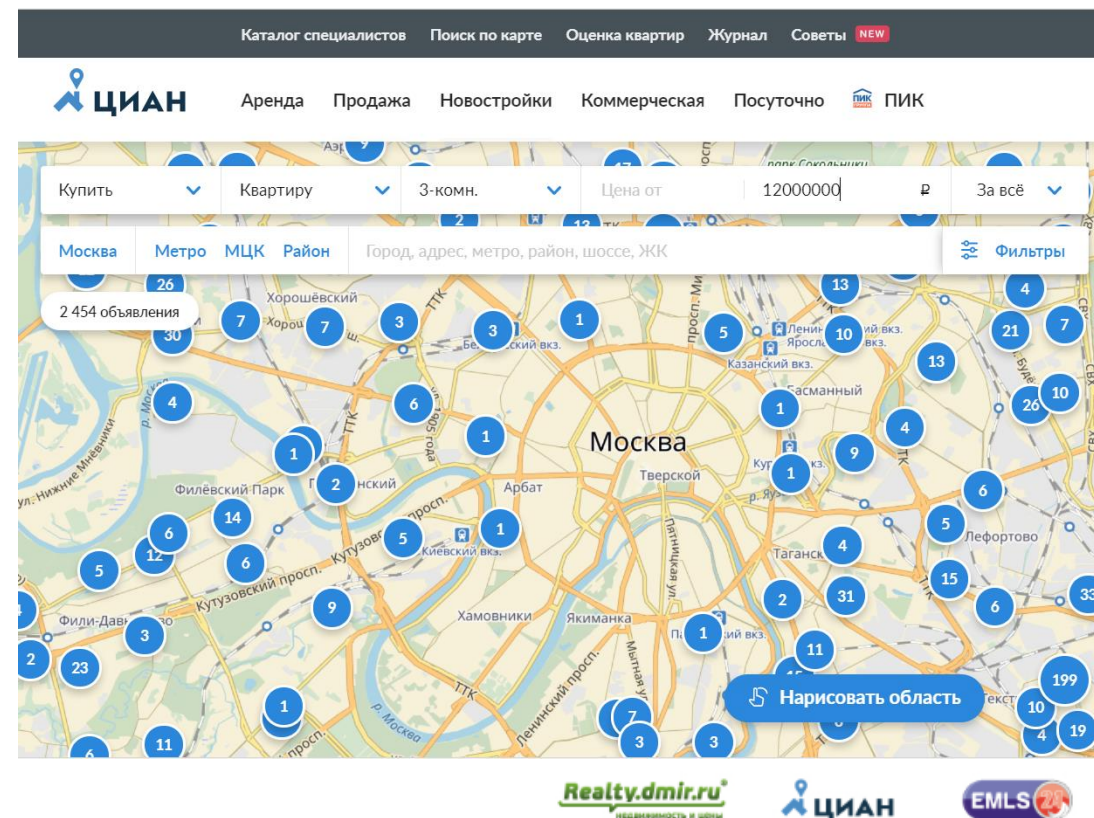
Каталог специалистов Поиск по карте Оценка квартир Журнал Советы NEW

ЦИАН Аренда Продажа Новостройки Коммерческая Посуточно ПИК

Купить Квартиру 3-комн. Цена от 12000000 ₽ За всё

Москва Метро МЦК Район Город, адрес, метро, район, шоссе, ЖК Фильтры

2 454 объявления

Москва
Хорошёвский
Белорусский вкз.
Ленинградский вкз.
Ярославский вкз.
Казанский вкз.
Басманный
Тверской
Арбат
Курский вкз.
Филёвский Парк
Киевский вкз.
Кутузовский просп.
Хамовники
Якиманка
Таганский
Лефортово
Фили-Давыдково
Павелецкий вкз.
ТТК
р. Москва
Ленинский просп.
Мытная ул.
Пятницкая ул.
парк Сокольники
ул. Нижние Мнёвники

26 30 7 7 3 3 1 5 13 10 4 21 7 13 4 6 1 1 26 10 4 1 9 1 2 6 14 1 5 5 6 12 6 5 4 15 6 33 9 3 2 31 2 23 1 11 1 7 3 3 199 10 4 19 11 6 12 17 2 9

Нарисовать область

Realty.dmir.ru недвижимость и цены
ЦИАН
EMLS